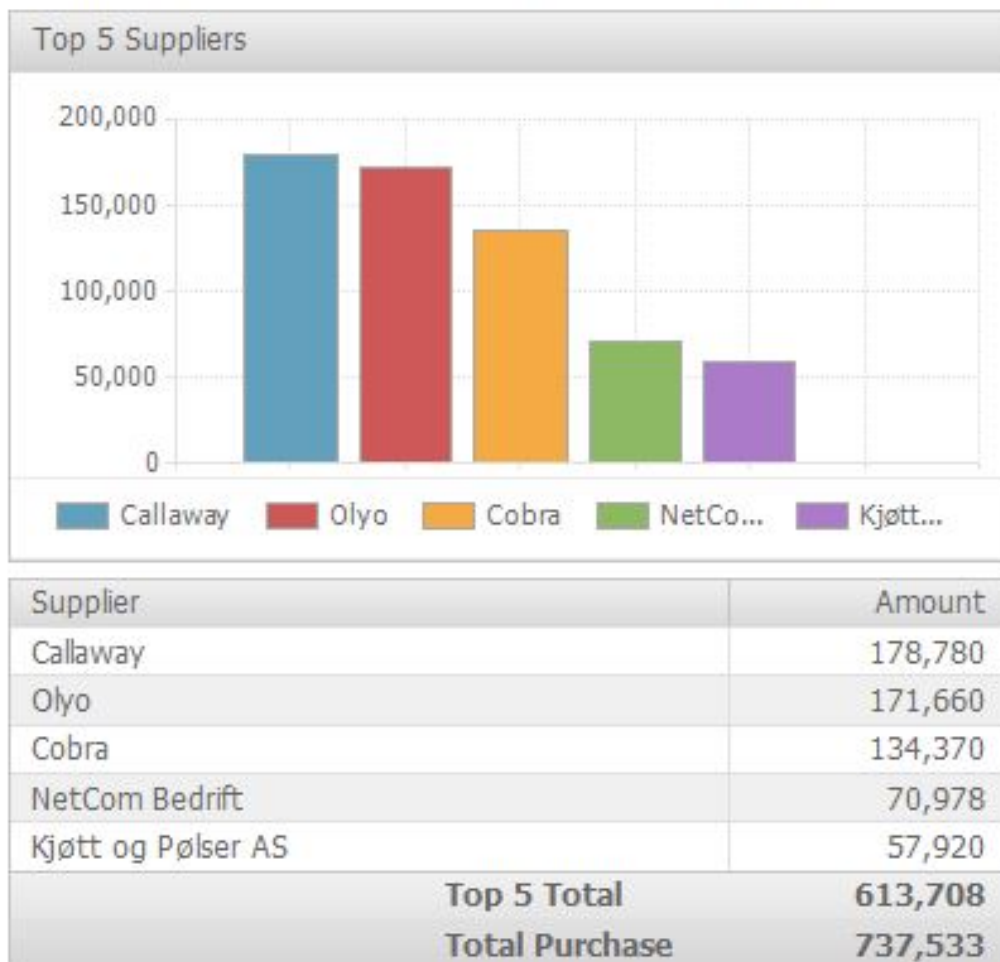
Top 5 Suppliers

200,000
150,000
100,000
50,000
0

Callaway Olyo Cobra NetCo... Kjøtt...

| Supplier | Amount |
|---|---|
| Callaway | 178,780 |
| Olyo | 171,660 |
| Cobra | 134,370 |
| NetCom Bedrift | 70,978 |
| Kjøtt og Pølser AS | 57,920 |
| **Top 5 Total** | **613,708** |
| **Total Purchase** | **737,533** |